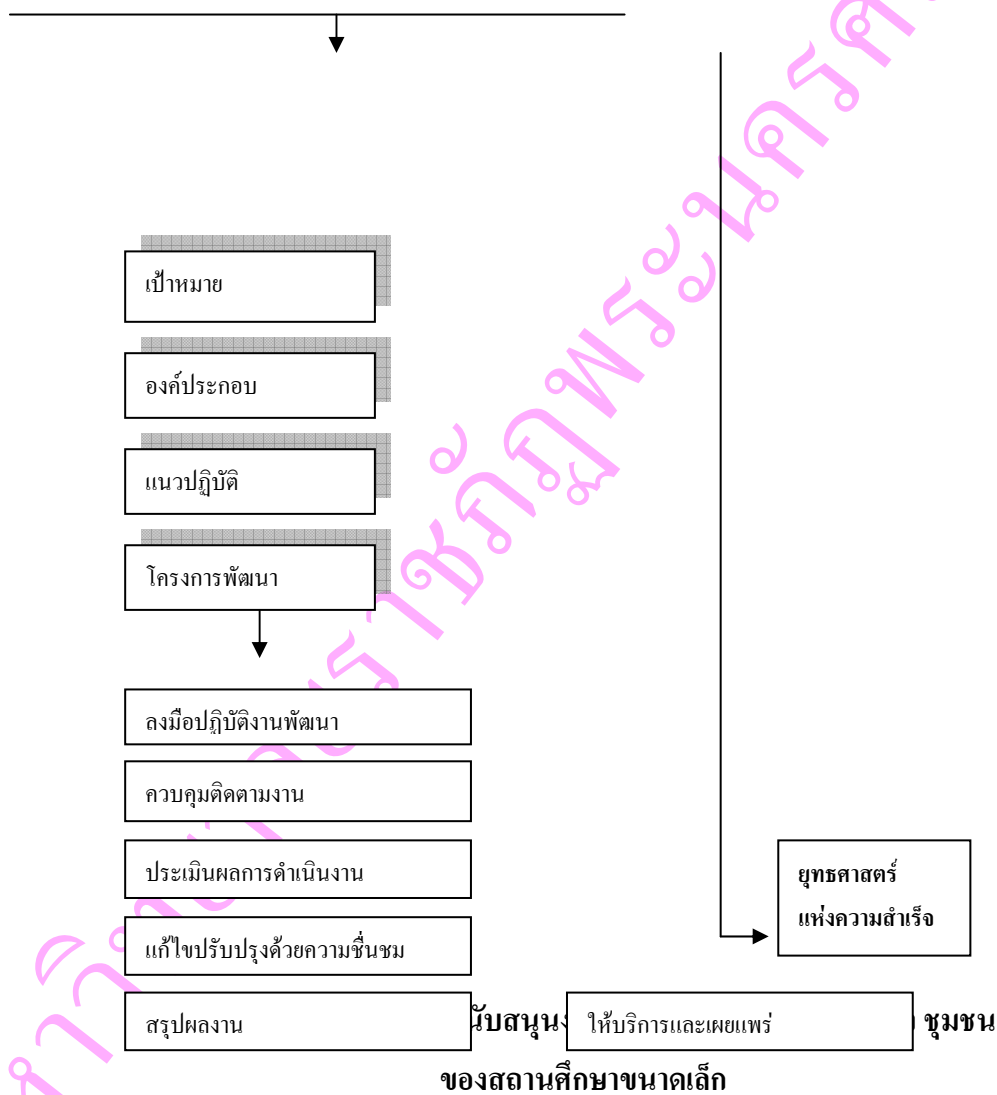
เป้าหมาย

องค์ประกอบ

แนวปฏิบัติ

โครงการพัฒนา

ลงมือปฏิบัติงานพัฒนา

ควบคุมติดตามงาน

ประเมินผลการดำเนินงาน

แก้ไขปรับปรุงด้วยความชื่นชม

สรุปผลงาน

ให้บริการและเผยแพร่

ยุทธศาสตร์ แห่งความสำเร็จ

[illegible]บสนุน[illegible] ชุมชน

ของสถานศึกษาขนาดเล็ก